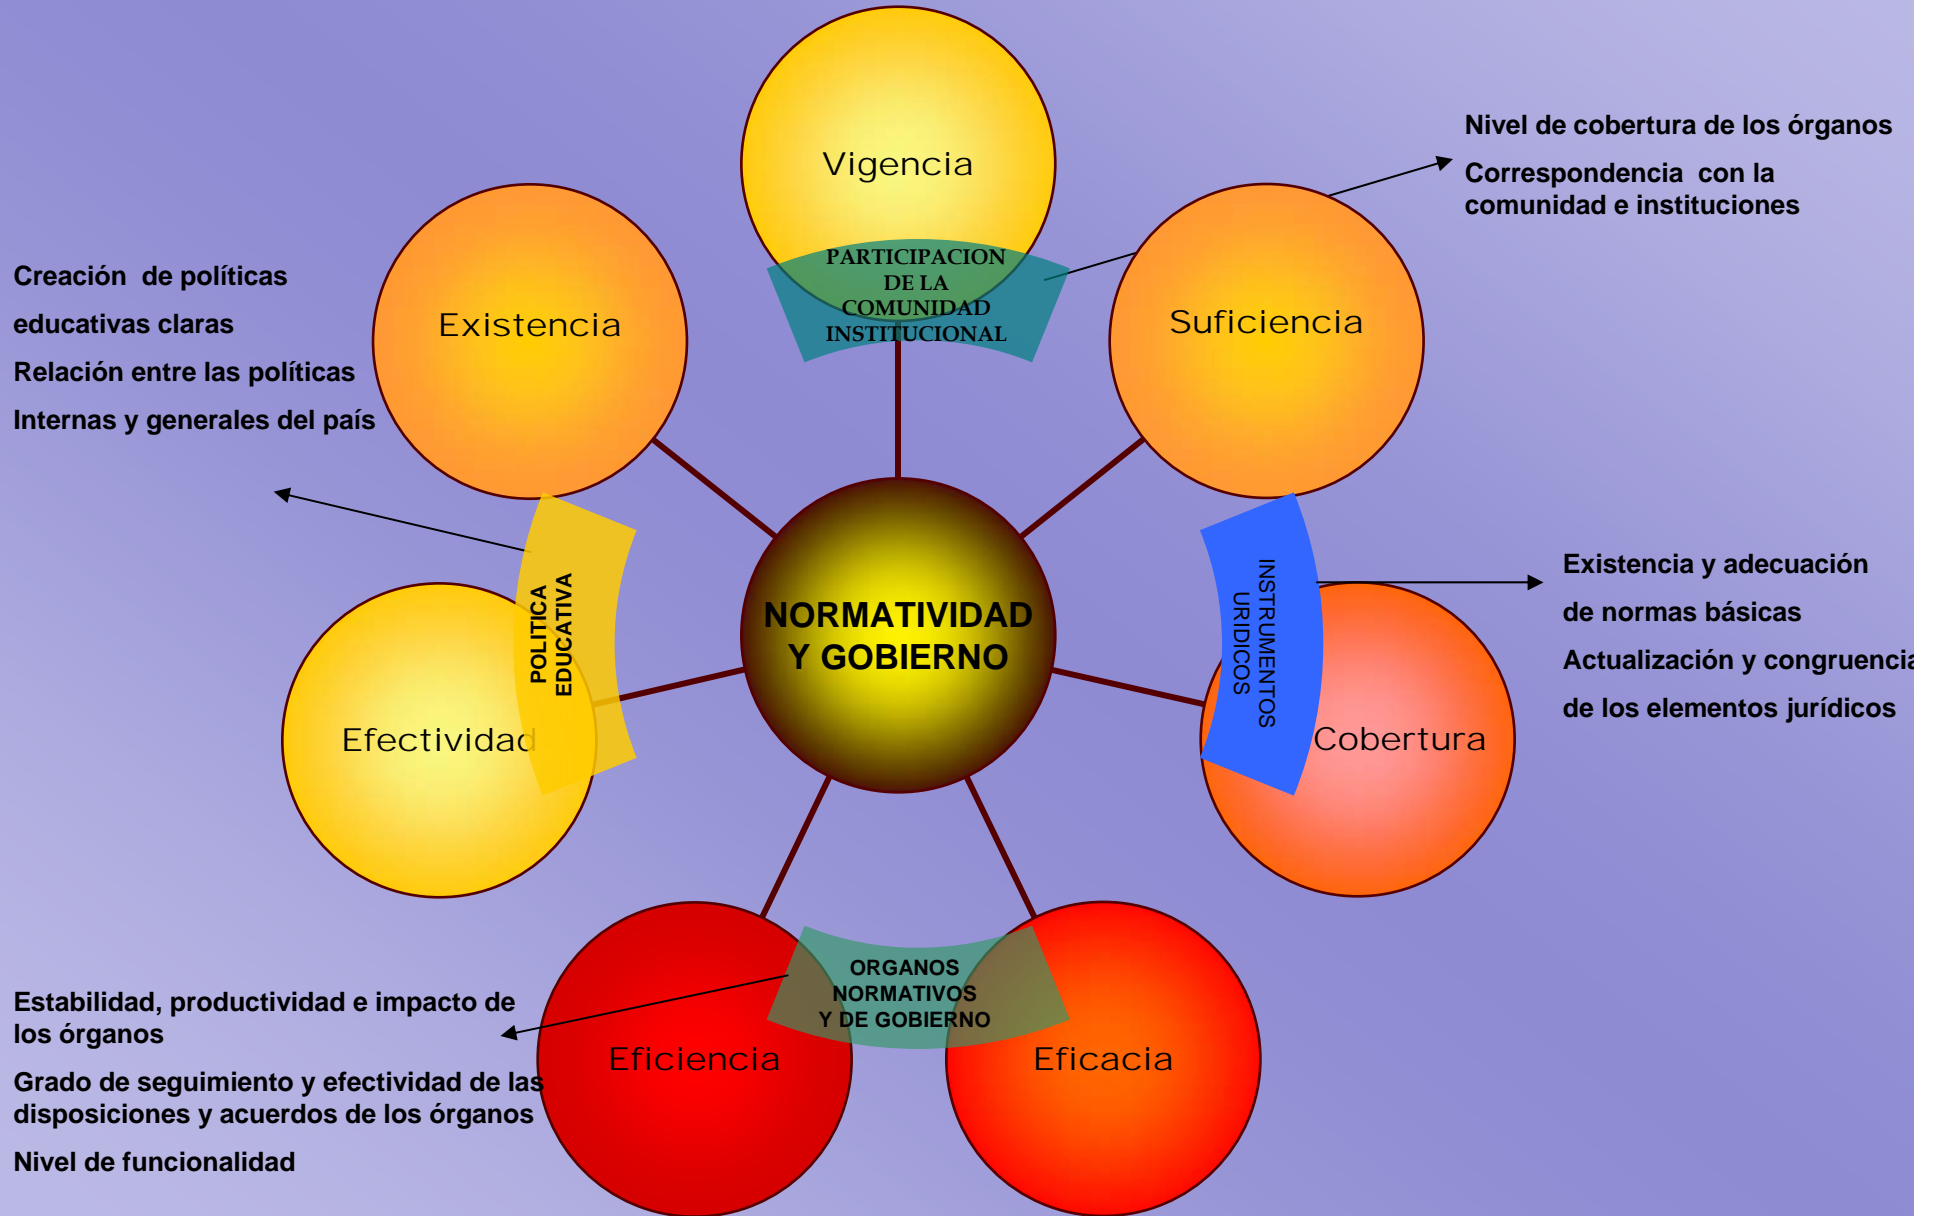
Vigencia

PARTICIPACION DE LA COMUNIDAD INSTITUCIONAL

Nivel de cobertura de los órganos

Correspondencia con la comunidad e instituciones

Creación de políticas

educativas claras

Relación entre las políticas

Internas y generales del país

Existencia

Suficiencia

POLITICA EDUCATIVA

NORMATIVIDAD Y GOBIERNO

INSTRUMENTOS URIDICOS

Existencia y adecuación

de normas básicas

Actualización y congruencia

de los elementos jurídicos

Efectividad

Cobertura

ORGANOS NORMATIVOS Y DE GOBIERNO

Estabilidad, productividad e impacto de los órganos

Grado de seguimiento y efectividad de las disposiciones y acuerdos de los órganos

Nivel de funcionalidad

Eficiencia

Eficacia